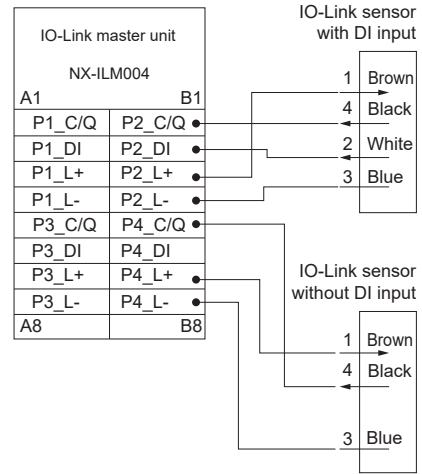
IO-Link master unit

NX-ILM004

A1 B1

| P1_C/Q | P2_C/Q |
|---|---|
| P1_DI | P2_DI |
| P1_L+ | P2_L+ |
| P1_L- | P2_L- |
| P3_C/Q | P4_C/Q |
| P3_DI | P4_DI |
| P3_L+ | P4_L+ |
| P3_L- | P4_L- |

A8 B8

IO-Link sensor with DI input

1 Brown
4 Black
2 White
3 Blue

IO-Link sensor without DI input

1 Brown
4 Black
3 Blue